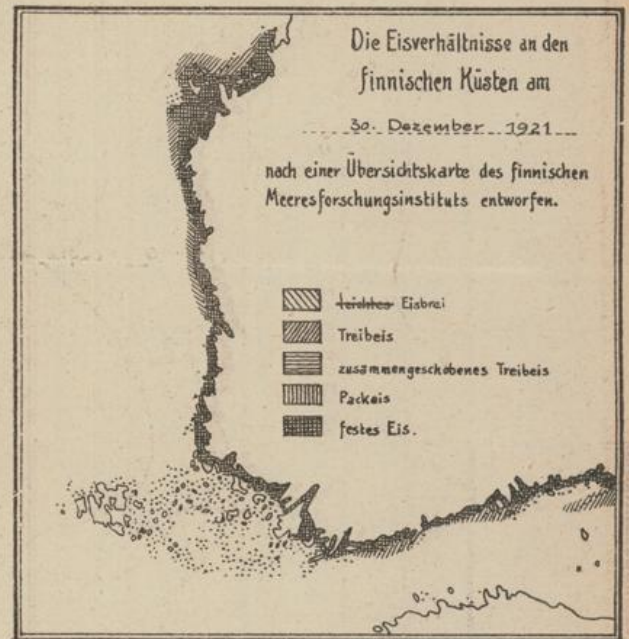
Die Eisverhältnisse an den finnischen Küsten am

30. Dezember 1921

nach einer Übersichtskarte des finnischen Meeresforschungsinstituts entworfen.

~~leichtes~~ Eisbrei
Treibeis
zusammengeschobenes Treibeis
Packeis
festes Eis.